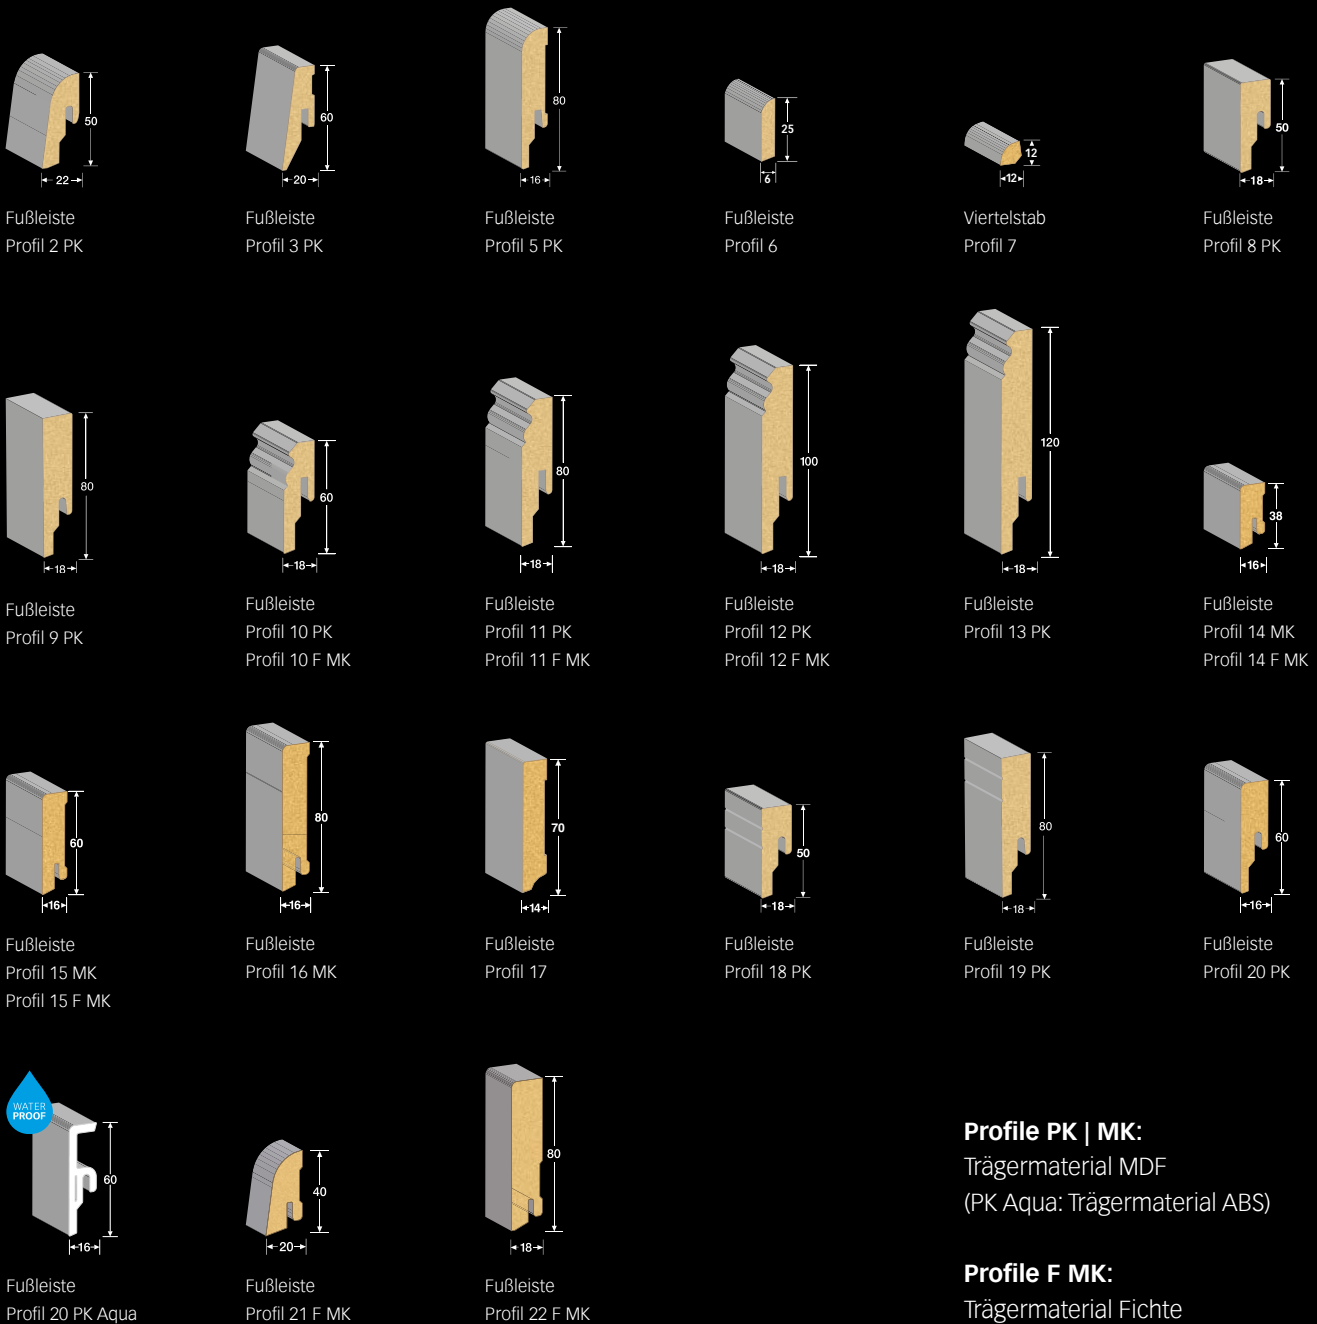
50
22
Fußleiste
Profil 2 PK

60
20
Fußleiste
Profil 3 PK

80
16
Fußleiste
Profil 5 PK

25
6
Fußleiste
Profil 6

12
12
Viertelstab
Profil 7

50
18
Fußleiste
Profil 8 PK

80
18
Fußleiste
Profil 9 PK

60
18
Fußleiste
Profil 10 PK
Profil 10 F MK

80
18
Fußleiste
Profil 11 PK
Profil 11 F MK

100
18
Fußleiste
Profil 12 PK
Profil 12 F MK

120
18
Fußleiste
Profil 13 PK

38
16
Fußleiste
Profil 14 MK
Profil 14 F MK

60
16
Fußleiste
Profil 15 MK
Profil 15 F MK

80
16
Fußleiste
Profil 16 MK

70
14
Fußleiste
Profil 17

50
18
Fußleiste
Profil 18 PK

80
18
Fußleiste
Profil 19 PK

60
16
Fußleiste
Profil 20 PK

WATER PROOF
60
16
Fußleiste
Profil 20 PK Aqua

40
20
Fußleiste
Profil 21 F MK

80
18
Fußleiste
Profil 22 F MK

**Profile PK | MK:**
Trägermaterial MDF
(PK Aqua: Trägermaterial ABS)

**Profile F MK:**
Trägermaterial Fichte